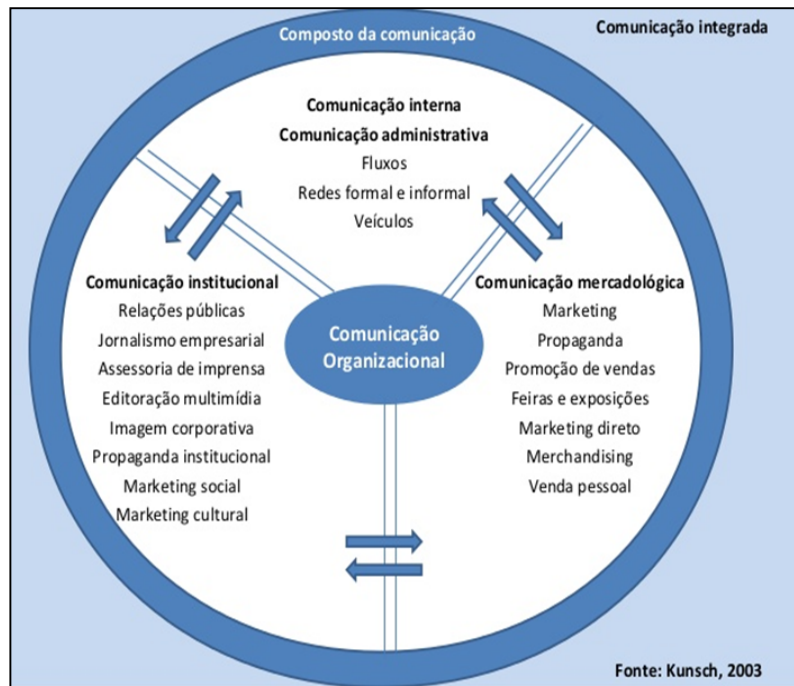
Composto da comunicação

Comunicação integrada

Comunicação interna
Comunicação administrativa
Fluxos
Redes formal e informal
Veículos

Comunicação institucional
Relações públicas
Jornalismo empresarial
Assessoria de imprensa
Editoração multimídia
Imagem corporativa
Propaganda institucional
Marketing social
Marketing cultural

Comunicação Organizacional

Comunicação mercadológica
Marketing
Propaganda
Promoção de vendas
Feiras e exposições
Marketing direto
Merchandising
Venda pessoal

Fonte: Kunsch, 2003